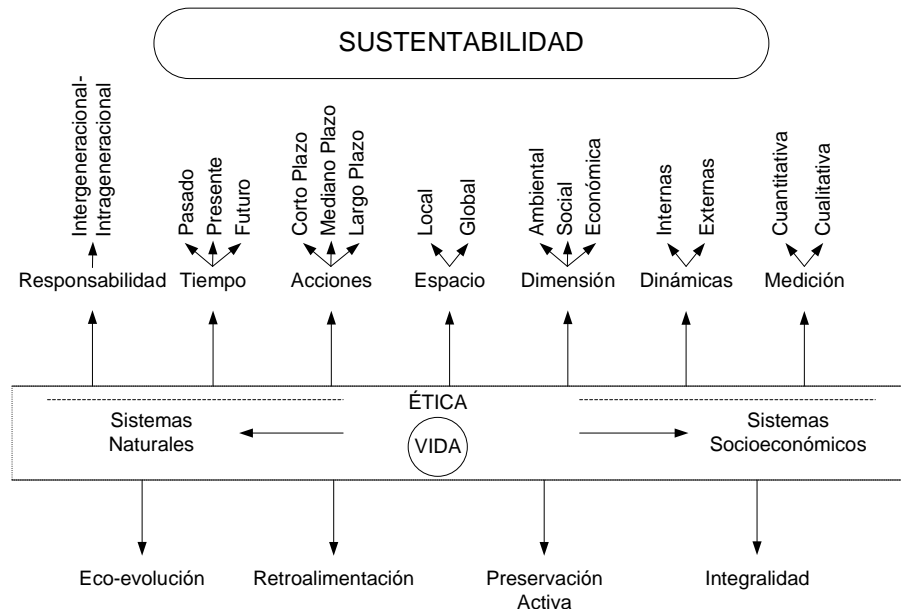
SUSTENTABILIDAD

Intergeneracional-
Intragerneracional

Pasado
Presente
Futuro

Corto Plazo
Mediano Plazo
Largo Plazo

Local
Global

Ambiental
Social
Económica

Internas
Externas

Cuantitativa
Cualitativa

Responsabilidad Tiempo Acciones Espacio Dimensión Dinámicas Medición

ÉTICA

Sistemas Naturales

VIDA

Sistemas Socioeconómicos

Eco-evolución Retroalimentación Preservación Activa Integralidad